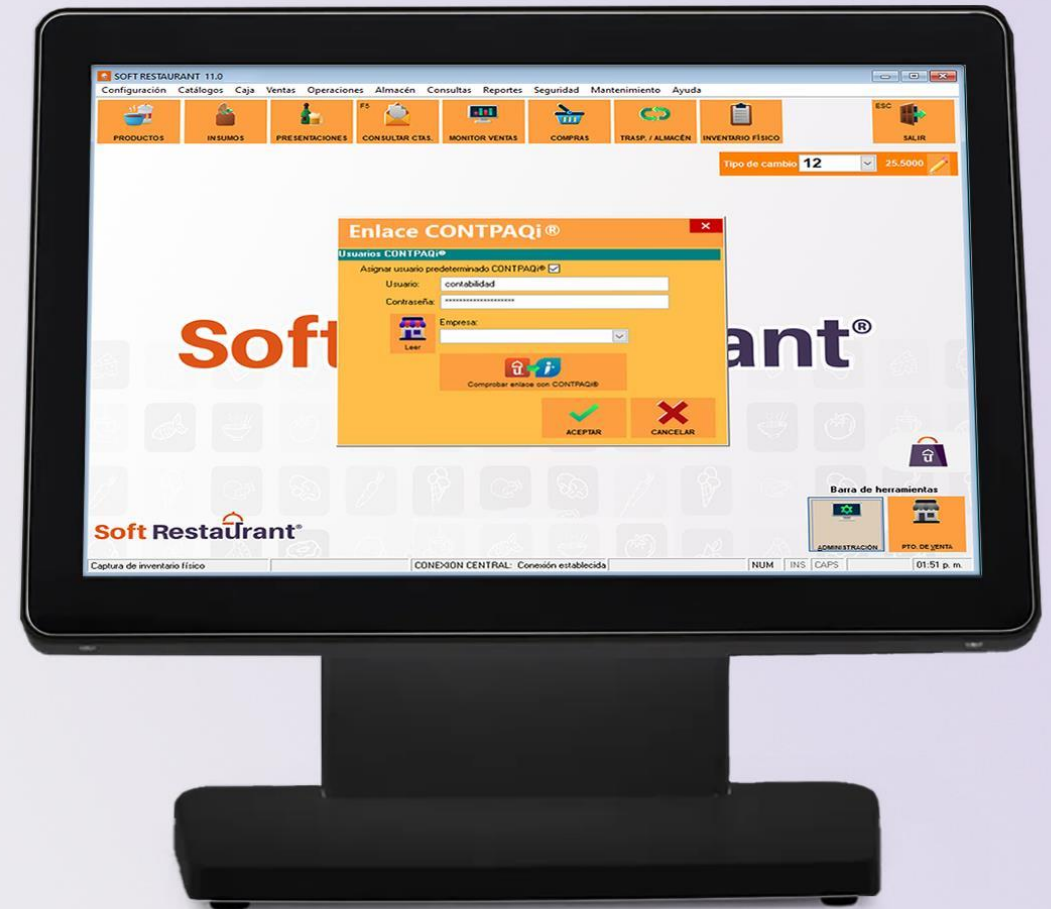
SOFT RESTAURANT 11.0

Configuración Catálogos Caja Ventas Operaciones Almacén Consultas Reportes Seguridad Mantenimiento Ayuda

PRODUCTOS INSUMOS PRESENTACIONES F5 CONSULTAR CTAS. MONITOR VENTAS COMPRAS TRASP. / ALMACÉN INVENTARIO FÍSICO ESC SALIR

Tipo de cambio 12 25.5000

Enlace CONTPAQi®

Usuarios CONTPAQi®

Asignar usuario predeterminado CONTPAQi®

Usuario: contabilidad

Contraseña: ********************

Empresa:

Leer

Comprobar enlace con CONTPAQi®

ACEPTAR CANCELAR

Soft ant®

Barra de herramientas

ADMINISTRACIÓN PTO. DE VENTA

Soft Restaurant®

Captura de inventario físico CONEXION CENTRAL: Conexión establecida NUM INS CAPS 01:51 p. m.